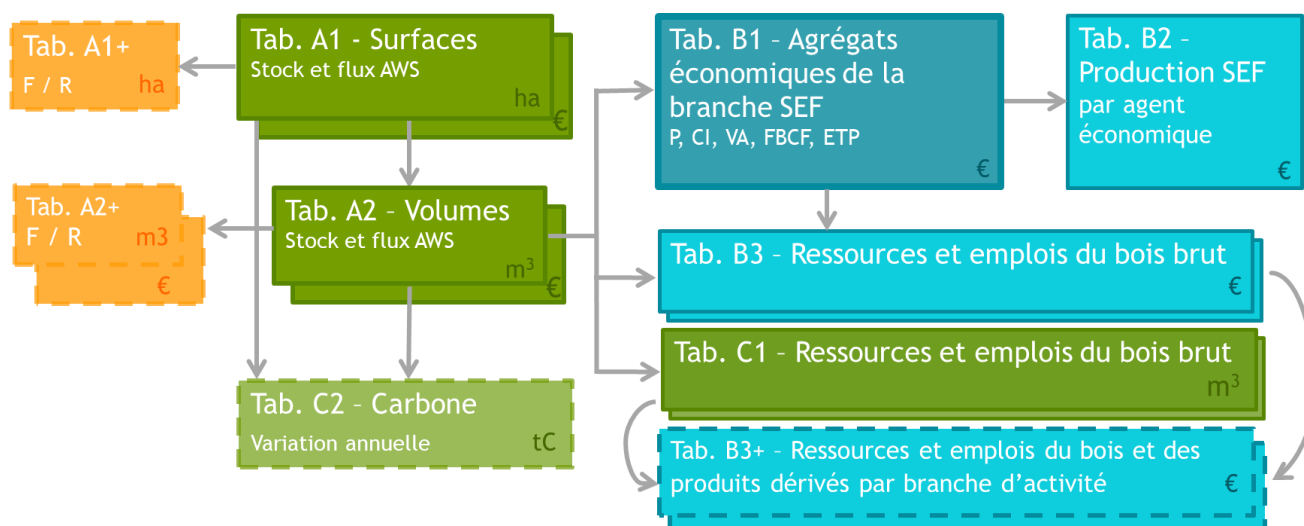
Tab. A1+
F / R ha

Tab. A1 – Surfaces
Stock et flux AWS
ha
€

Tab. B1 – Agrégats économiques de la branche SEF
P, CI, VA, FBCF, ETP
€

Tab. B2 – Production SEF
par agent économique
€

Tab. A2+
F / R m3
€

Tab. A2 – Volumes
Stock et flux AWS
$m^3$
€

Tab. B3 – Ressources et emplois du bois brut
€

Tab. C1 – Ressources et emplois du bois brut
$m^3$

Tab. C2 – Carbone
Variation annuelle tC

Tab. B3+ – Ressources et emplois du bois et des produits dérivés par branche d'activité
€